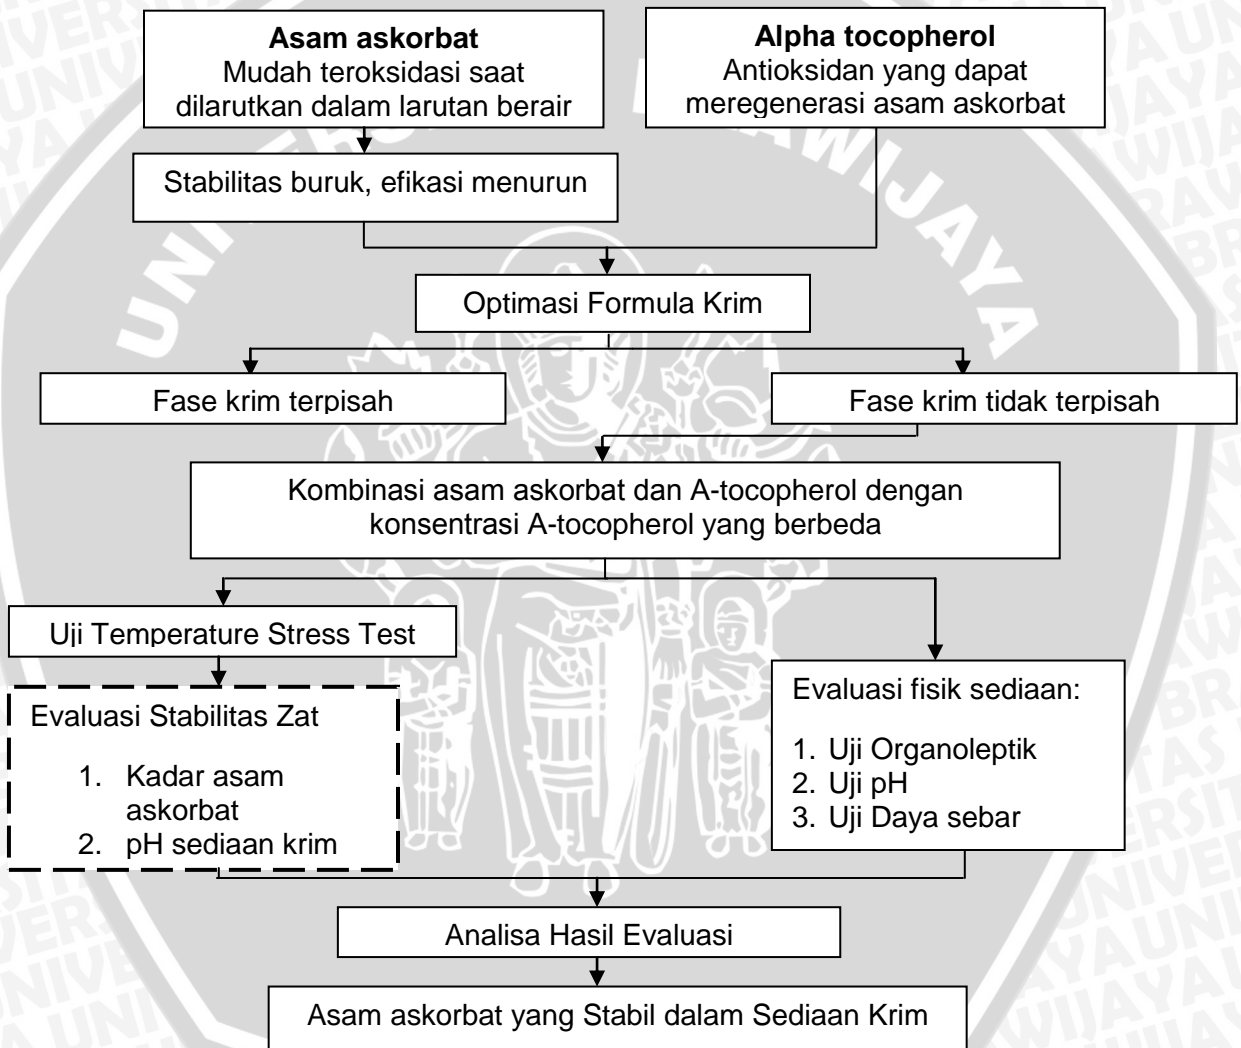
**Asam askorbat**
Mudah teroksidasi saat dilarutkan dalam larutan berair

**Alpha tocopherol**
Antioksidan yang dapat meregenerasi asam askorbat

Stabilitas buruk, efikasi menurun

Optimasi Formula Krim

Fase krim terpisah

Fase krim tidak terpisah

Kombinasi asam askorbat dan A-tocopherol dengan konsentrasi A-tocopherol yang berbeda

Uji Temperature Stress Test

Evaluasi Stabilitas Zat

1. Kadar asam askorbat
2. pH sediaan krim

Evaluasi fisik sediaan:

1. Uji Organoleptik
2. Uji pH
3. Uji Daya sebar

Analisa Hasil Evaluasi

Asam askorbat yang Stabil dalam Sediaan Krim